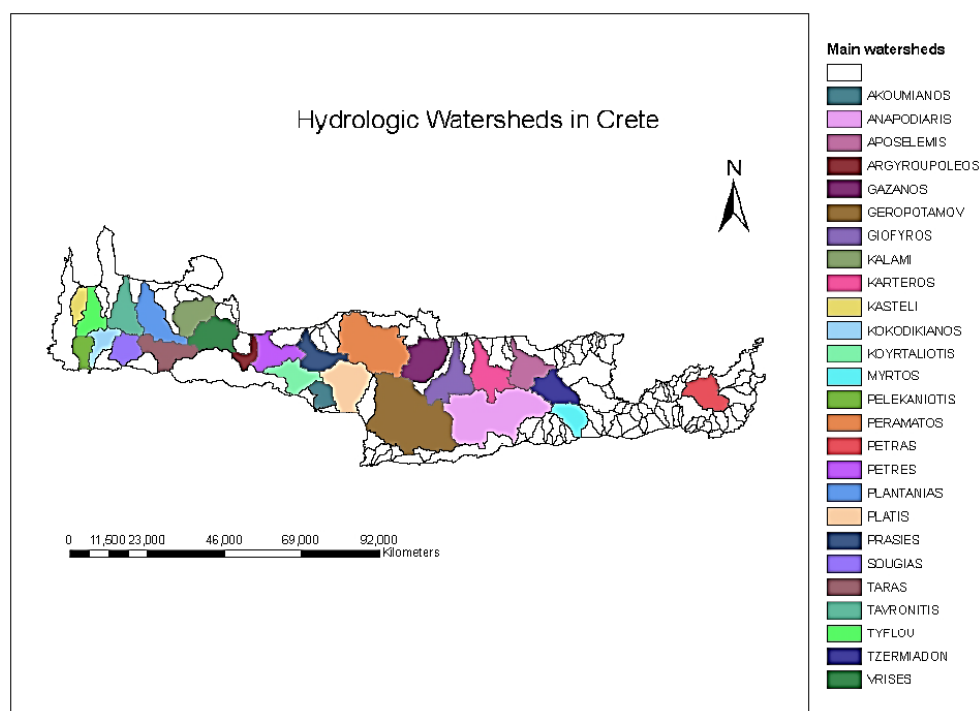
Hydrologic Watersheds in Crete

N

0 11,500 23,000 46,000 69,000 92,000 Kilometers

Main watersheds
AKOUMIANOS
ANAPODIARIS
APOSELEMIS
ARGYROUPOLEOS
GAZANOS
GEROPOTAMOV
GIOFYROS
KALAMI
KARTEROS
KASTELI
KOKODIKIANOS
KOYRTALIOTIS
MYRTOS
PELEKANIOTIS
PERAMATOS
PETRAS
PETRES
PLANTANIAS
PLATIS
PRASIES
SOUGIAS
TARAS
TAVRONITIS
TYFLOU
TZERMIADON
VRISES